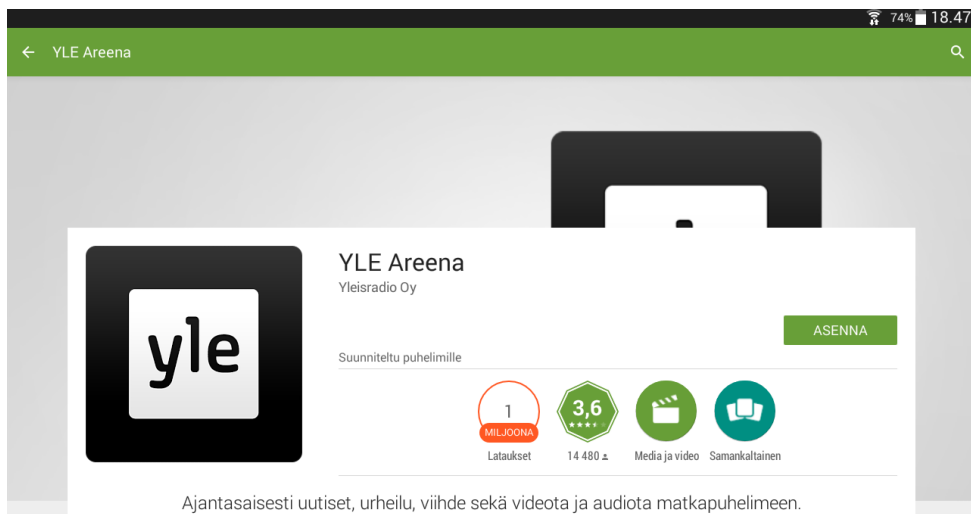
74% 18.47

YLE Areena

yle

YLE Areena
Yleisradio Oy

ASENNA

Suunniteltu puhelimille

1
MILJOONA
Lataukset

3,6
14 480

Media ja video

Samankaltainen

Ajantasaisesti uutiset, urheilu, viihde sekä videota ja audiota matkapuhelimeen.